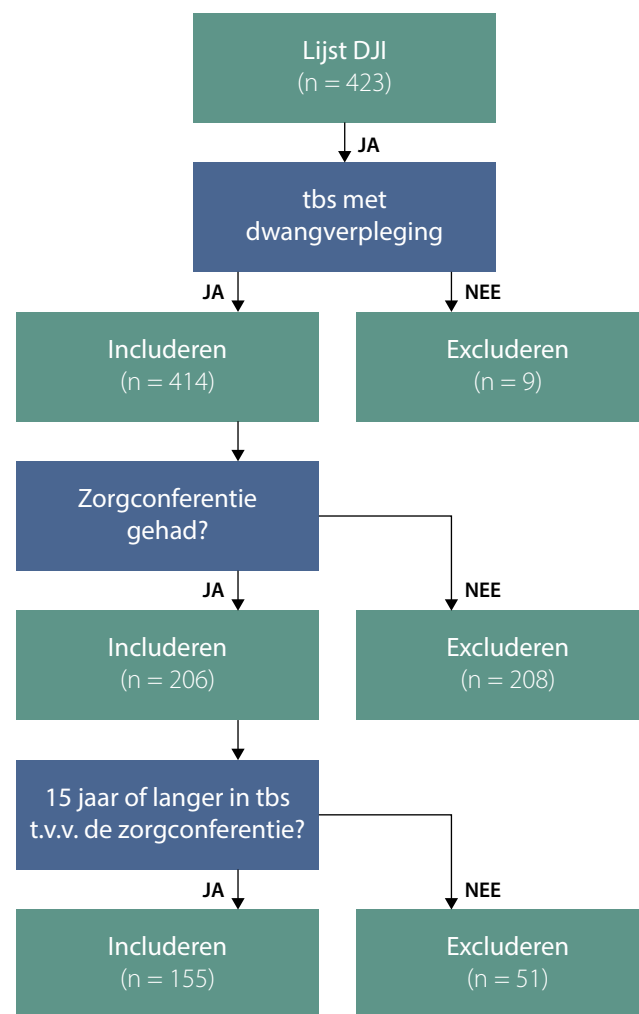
Lijst DJI
(n = 423)

JA

tbs met dwangverpleging

JA

NEE

Includeren
(n = 414)

Excluderen
(n = 9)

Zorgconferentie gehad?

JA

NEE

Includeren
(n = 206)

Excluderen
(n = 208)

15 jaar of langer in tbs t.v.v. de zorgconferentie?

JA

NEE

Includeren
(n = 155)

Excluderen
(n = 51)